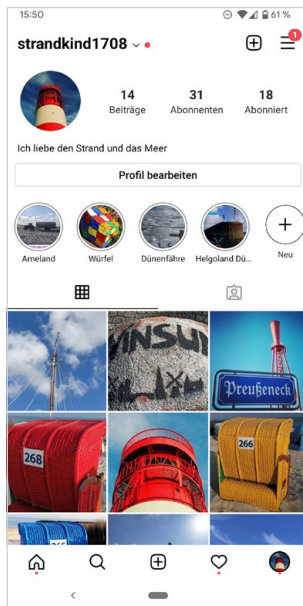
15:50

61 %

strandkind1708

1

14
Beiträge

31
Abonnenten

18
Abonniert

Ich liebe den Strand und das Meer

Profil bearbeiten

Ameland

Würfel

Dünenfähre

Helgoland Dü...

Neu

INSUL

Preußeneck

268

266